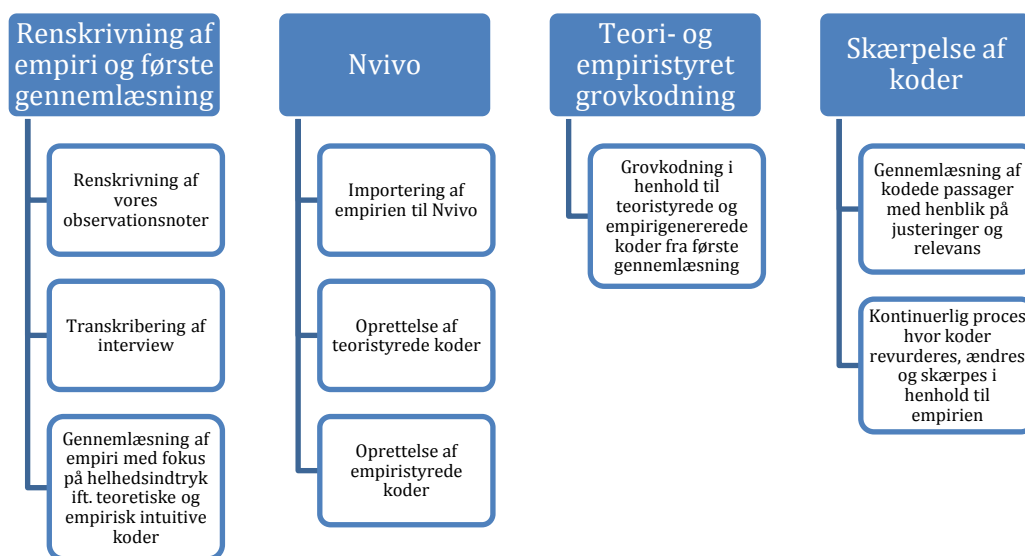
Renskrivning af empiri og første gennemlæsning

Renskrivning af vores observationsnoter

Transkribering af interview

Gennemlæsning af empiri med fokus på helhedsindtryk ift. teoretiske og empirisk intuitive koder

Nvivo

Importering af empirien til Nvivo

Oprettelse af teoristyrede koder

Oprettelse af empiristyrede koder

Teori- og empiristyret grovkodning

Grovkodning i henhold til teoristyrede og empirigenererede koder fra første gennemlæsning

Skærpelse af koder

Gennemlæsning af kodede passager med henblik på justeringer og relevans

Kontinuerlig proces hvor koder revurderes, ændres og skærpes i henhold til empirien